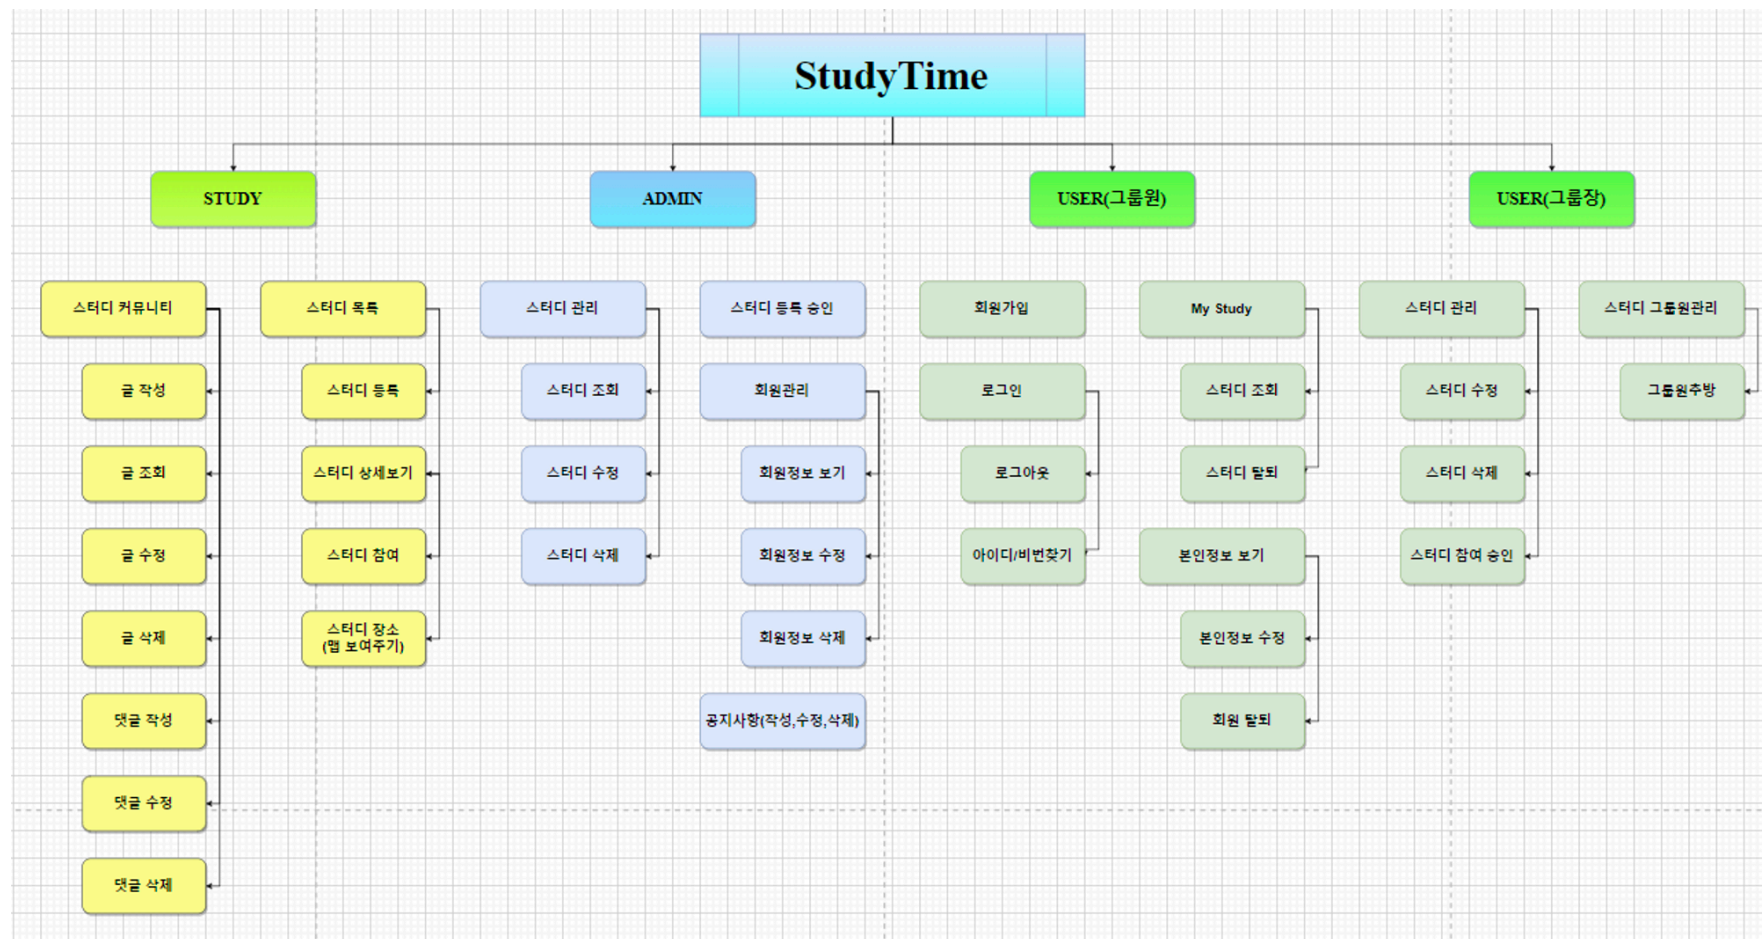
StudyTime

STUDY

ADMIN

USER(그룹원)

USER(그룹장)

스터디 커뮤니티

글 작성

글 조회

글 수정

글 삭제

댓글 작성

댓글 수정

댓글 삭제

스터디 목록

스터디 등록

스터디 상세보기

스터디 참여

스터디 장소
(맵 보여주기)

스터디 관리

스터디 조회

스터디 수정

스터디 삭제

스터디 등록 승인

회원관리

회원정보 보기

회원정보 수정

회원정보 삭제

공지사항(작성,수정,삭제)

회원가입

로그인

로그아웃

아이디/비번찾기

My Study

스터디 조회

스터디 탈퇴

본인정보 보기

본인정보 수정

회원 탈퇴

스터디 관리

스터디 수정

스터디 삭제

스터디 참여 승인

스터디 그룹원관리

그룹원추방